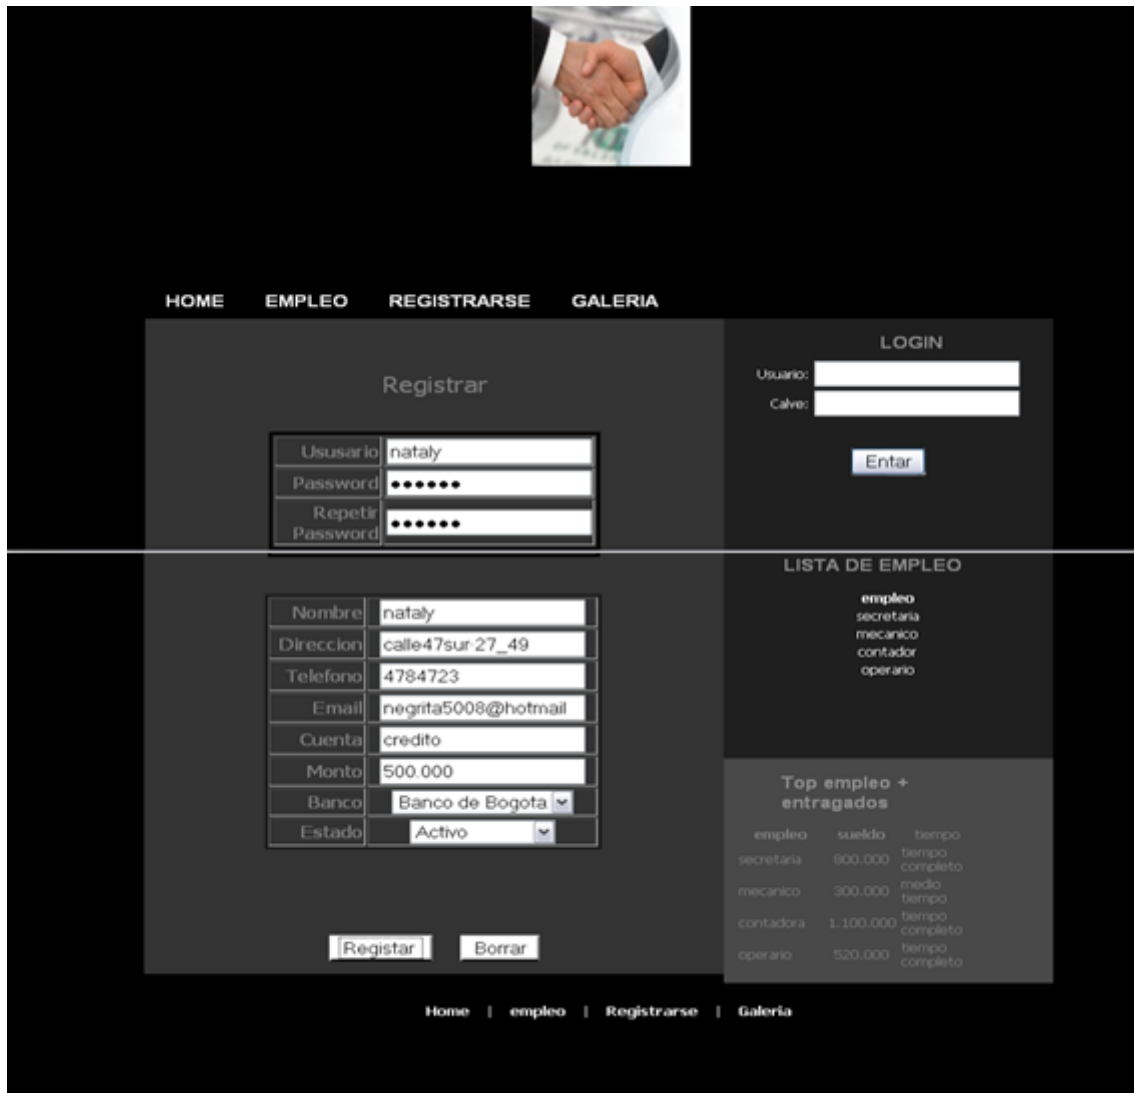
HOME EMPLEO REGISTRARSE GALERIA

Registrar

| Ususario | nataly |
|---|---|
| Password | •••••• |
| Repetir Password | •••••• |

| Nombre | nataly |
|---|---|
| Direccion | calle47sur-27_49 |
| Telefono | 4784723 |
| Email | negrita5008@hotmail |
| Cuenta | credito |
| Monto | 500.000 |
| Banco | Banco de Bogota |
| Estado | Activo |

Registar Borrar

LOGIN

Usuario:
Calve:

Entar

LISTA DE EMPLEO

empleo
secretaria
mecanico
contador
operario

Top empleo + entragados

| empleo | sueldo | tiempo |
|---|---|---|
| secretaria | 800.000 | tiempo completo |
| mecanico | 300.000 | medio tiempo |
| contadora | 1.100.000 | tiempo completo |
| operario | 520.000 | tiempo completo |

Home | empleo | Registrarse | Galeria